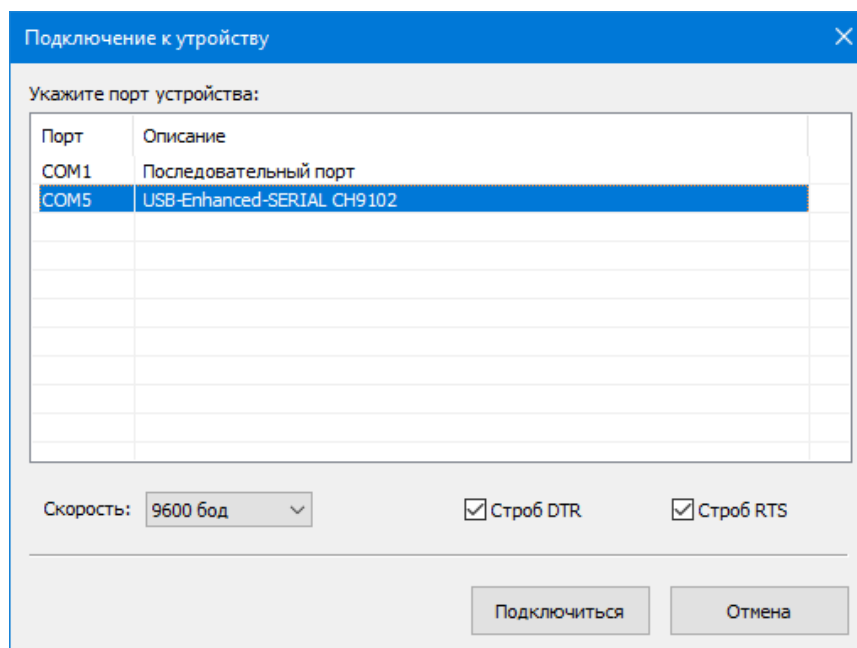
Подключение к утройству

Укажите порт устройства:

| Порт | Описание |
|---|---|
| COM1 | Последовательный порт |
| COM5 | USB-Enhanced-SERIAL CH9102 |

Скорость: 9600 бод

Строб DTR

Строб RTS

Подключиться

Отмена